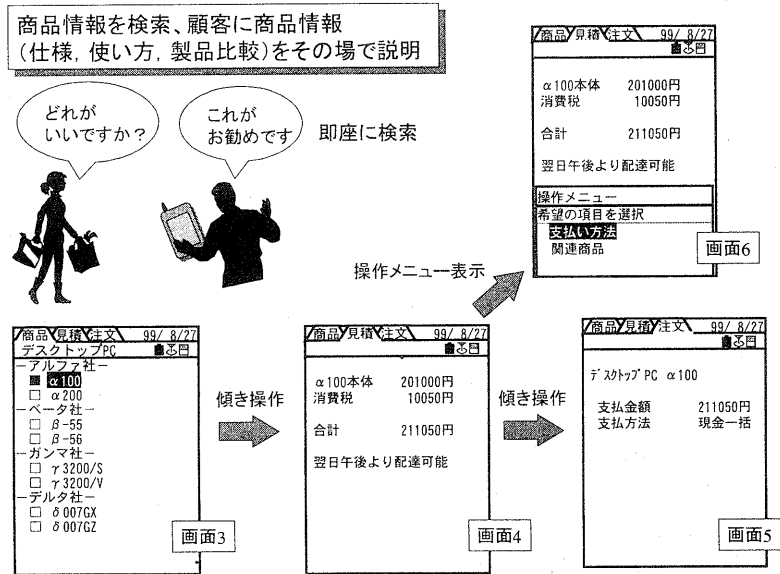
商品情報を検索、顧客に商品情報
(仕様, 使い方, 製品比較)をその場で説明

どれが
いいですか?

これが
お勧めです

即座に検索

商品 見積 注文 99/ 8/27

α100本体 201000円
消費税 10050円

合計 211050円

翌日午後より配達可能

操作メニュー
希望の項目を選択
支払い方法
関連商品

画面6

操作メニュー表示

商品 見積 注文 99/ 8/27
デスクトップPC
ーアルファ社ー
■ α100
□ α200
ーベータ社ー
□ β-55
□ β-56
ーガンマ社ー
□ γ3200/S
□ γ3200/V
ーデルタ社ー
□ δ007GX
□ δ007GZ

画面3

傾き操作

商品 見積 注文 99/ 8/27

α100本体 201000円
消費税 10050円

合計 211050円

翌日午後より配達可能

画面4

傾き操作

商品 見積 注文 99/ 8/27

デスクトップPC α100

支払金額 211050円
支払方法 現金一括

画面5